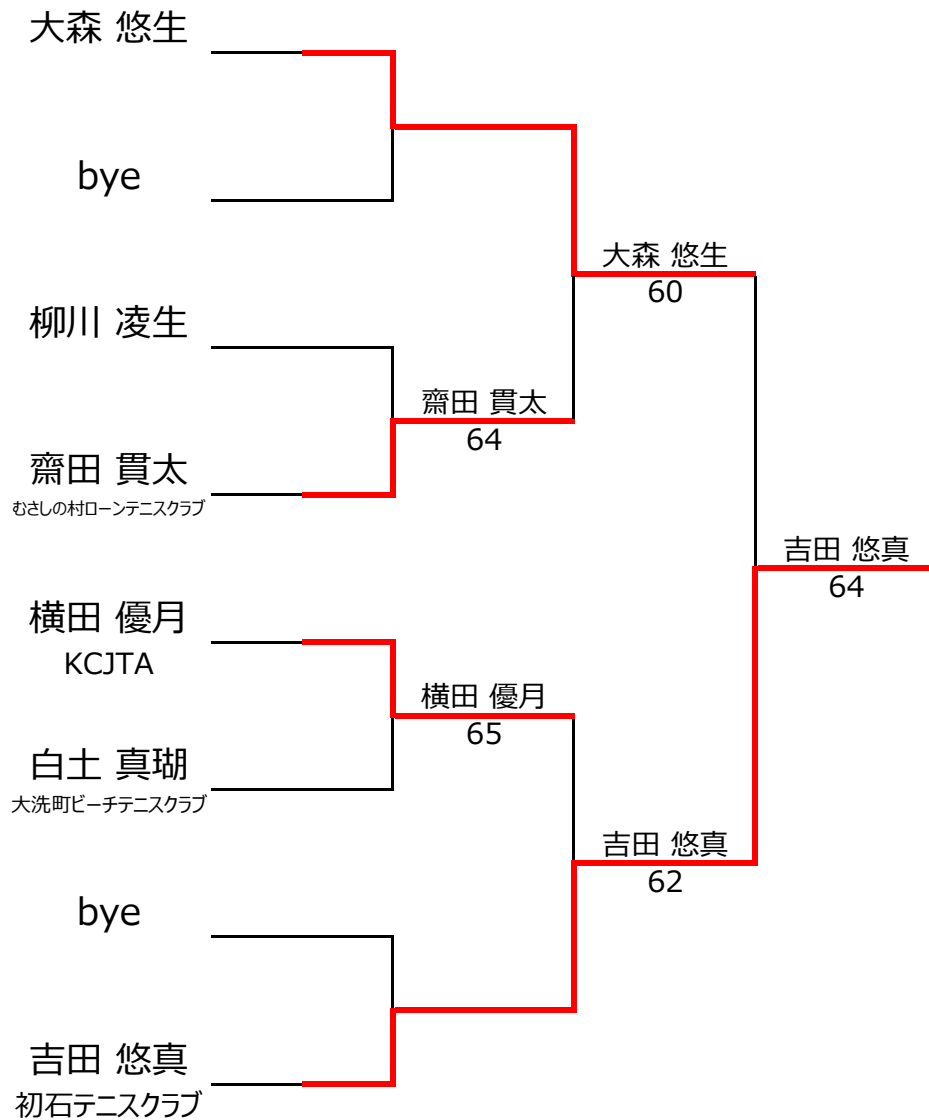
大森 悠生

bye

柳川 凌生

齋田 貫太
むさしの村ローンテニスクラブ

横田 優月
KCJTA

白土 真瑚
大洗町ビーチテニスクラブ

bye

吉田 悠真
初石テニスクラブ

齋田 貫太
64

横田 優月
65

大森 悠生
60

吉田 悠真
62

吉田 悠真
64